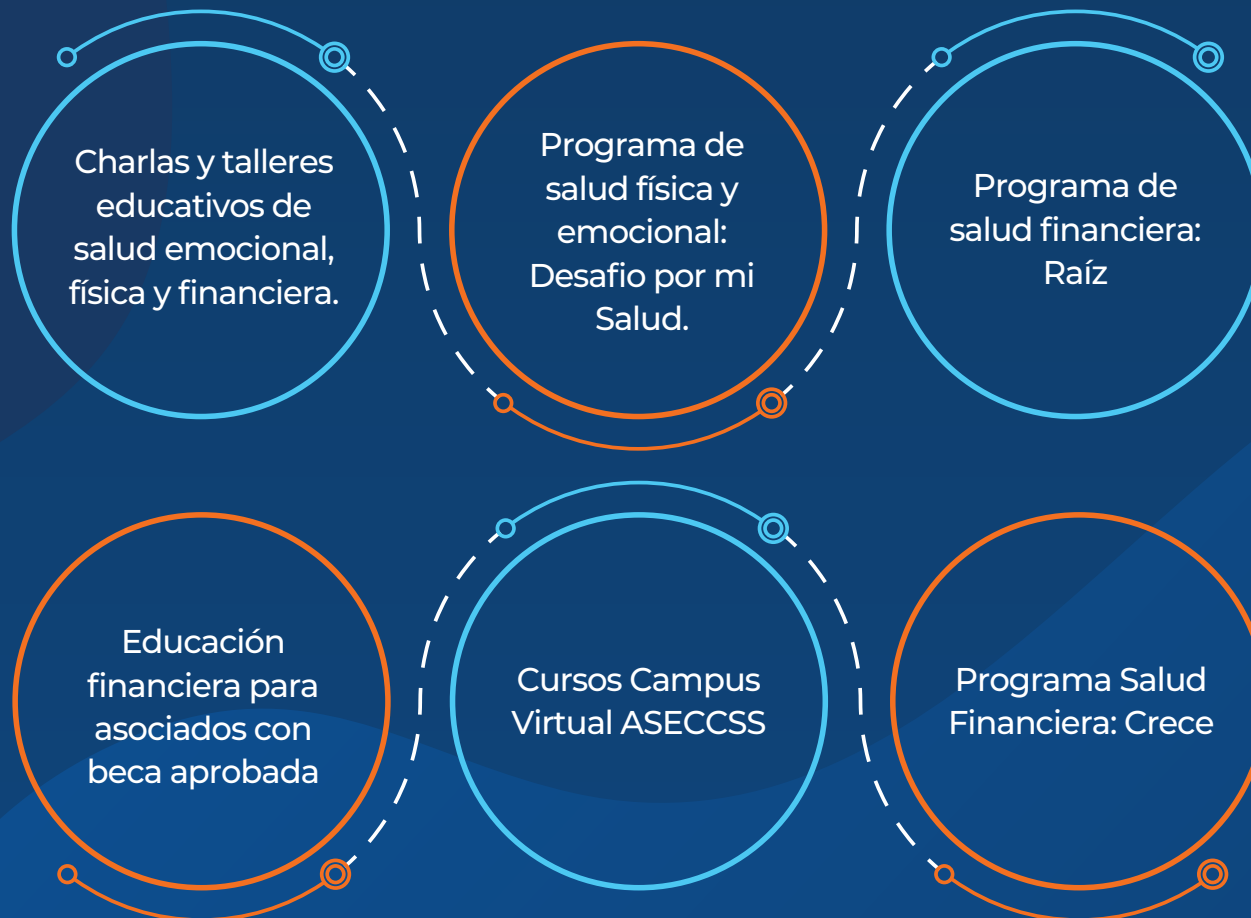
Charlas y talleres educativos de salud emocional, física y financiera.

Programa de salud física y emocional: Desafio por mi Salud.

Programa de salud financiera: Raíz

Educación financiera para asociados con beca aprobada

Cursos Campus Virtual ASECCSS

Programa Salud Financiera: Crece